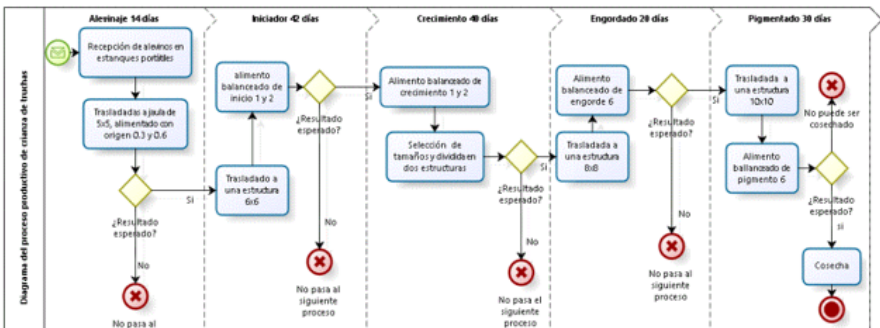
Diagrama del proceso productivo de crianza de truchas

Alevinaje 14 días

Recepción de alevinos en estanques portátiles

Trasladadas a jaula de 5x5, alimentado con origen 0.3 y 0.6

¿Resultado esperado?

Si

No

No pasa al

Iniciador 42 días

alimento balanceado de inicio 1 y 2

Trasladado a una estructura 6x6

¿Resultado esperado?

Si

No

No pasa al siguiente proceso

Crecimiento 40 días

Alimento balanceado de crecimiento 1 y 2

Selección de tamaños y dividida en dos estructuras

¿Resultado esperado?

Si

No

No pasa el siguiente proceso

Engordado 20 días

Alimento balanceado de engorde 6

Trasladada a una estructura 8x8

¿Resultado esperado?

Si

No

No pasa al siguiente proceso

Pigmentado 30 días

Trasladada a una estructura 10x10

Alimento balanceado de pigmento 6

No puede ser cosechado

¿Resultado esperado?

si

Cosecha